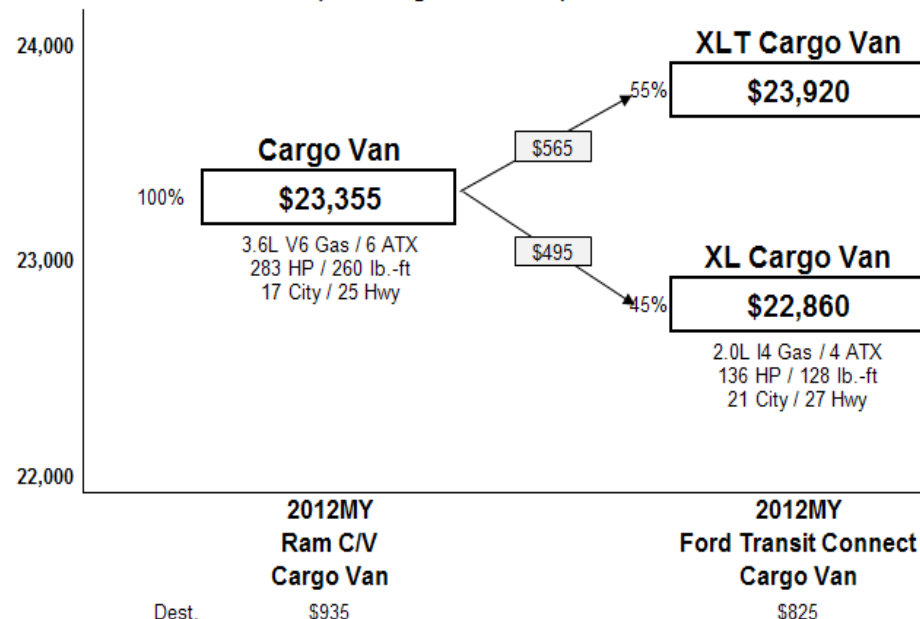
24,000

23,000

22,000

Cargo Van

100%

$23,355

3.6L V6 Gas / 6 ATX
283 HP / 260 lb.-ft
17 City / 25 Hwy

$565

$495

XLT Cargo Van

55%

$23,920

XL Cargo Van

45%

$22,860

2.0L I4 Gas / 4 ATX
136 HP / 128 lb.-ft
21 City / 27 Hwy

2012MY
Ram C/V
Cargo Van

2012MY
Ford Transit Connect
Cargo Van

Dest.

$935

$825